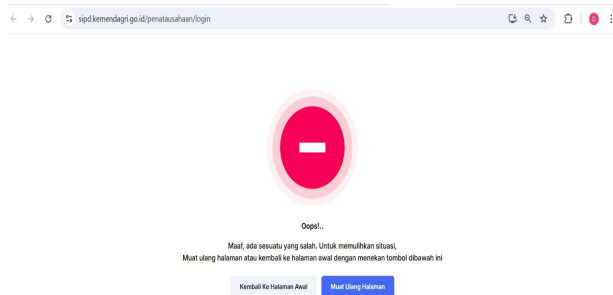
sipd.kemendagri.go.id/penatausahaan/login

Oops!..

Maaf, ada sesuatu yang salah. Untuk memulihkan situasi, Muat ulang halaman atau kembali ke halaman awal dengan menekan tombol dibawah ini

Kembali Ke Halaman Awal

Muat Ulang Halaman